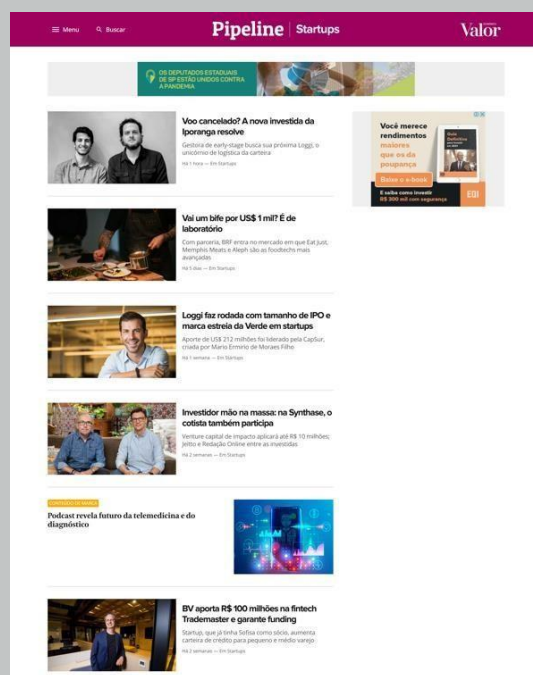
Menu Buscar

Pipeline | Startups

Valor

OS DEPUTADOS ESTADUAIS DE SP ESTÃO UNIDOS CONTRA A PANDEMIA

Voo cancelado? A nova investida da Iporanga resolve

Gestora de early-stage busca sua próxima Loggi; o unicórnio de logística da carteira

Há 1 hora — Em Startups

Vai um bife por US$ 1 mil? É de laboratório

Com parceria, BRF entra no mercado em que Eat Just, Memphis Meats e Aleph são as foodtechs mais avançadas

Há 5 dias — Em Startups

Loggi faz rodada com tamanho de IPO e marca estreia da Verde em startups

Aporte de US$ 212 milhões foi liderado pela CapSur, criada por Mario Ermirio de Moraes Filho

Há 1 semana — Em Startups

Investidor mão na massa: na Synthase, o cotista também participa

Venture capital de impacto aplicará até R$ 10 milhões; Jeito e Redação Online entre as investidas

Há 2 semanas — Em Startups

CONTEÚDO DE MARCA

Podcast revela futuro da telemedicina e do diagnóstico

BV aporta R$ 100 milhões na fintech Trademaster e garante funding

Startup, que já tinha Sofisa como sócio, aumenta carteira de crédito para pequeno e médio varejo

Há 2 semanas — Em Startups

Você merece rendimentos maiores que os da poupança

Baixe o e-book

E saiba como investir R$ 300 mil com segurança

EQI